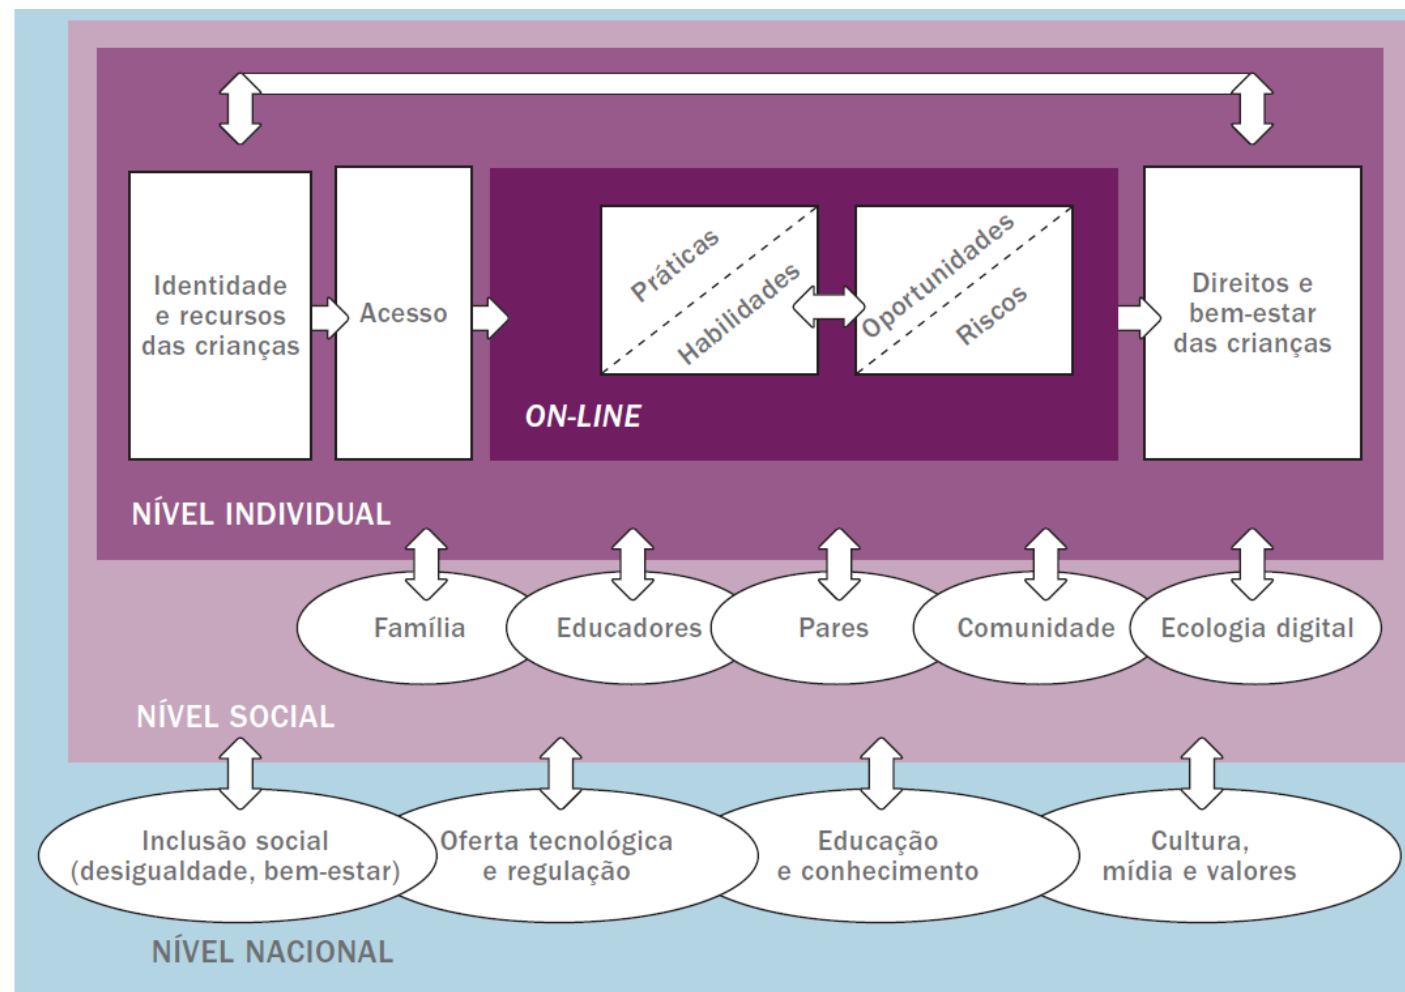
Identidade e recursos das crianças

Acesso

Práticas

Habilidades

Oportunidades

Riscos

ON-LINE

Direitos e bem-estar das crianças

NÍVEL INDIVIDUAL

Família

Educadores

Pares

Comunidade

Ecologia digital

NÍVEL SOCIAL

Inclusão social (desigualdade, bem-estar)

Oferta tecnológica e regulação

Educação e conhecimento

Cultura, mídia e valores

NÍVEL NACIONAL